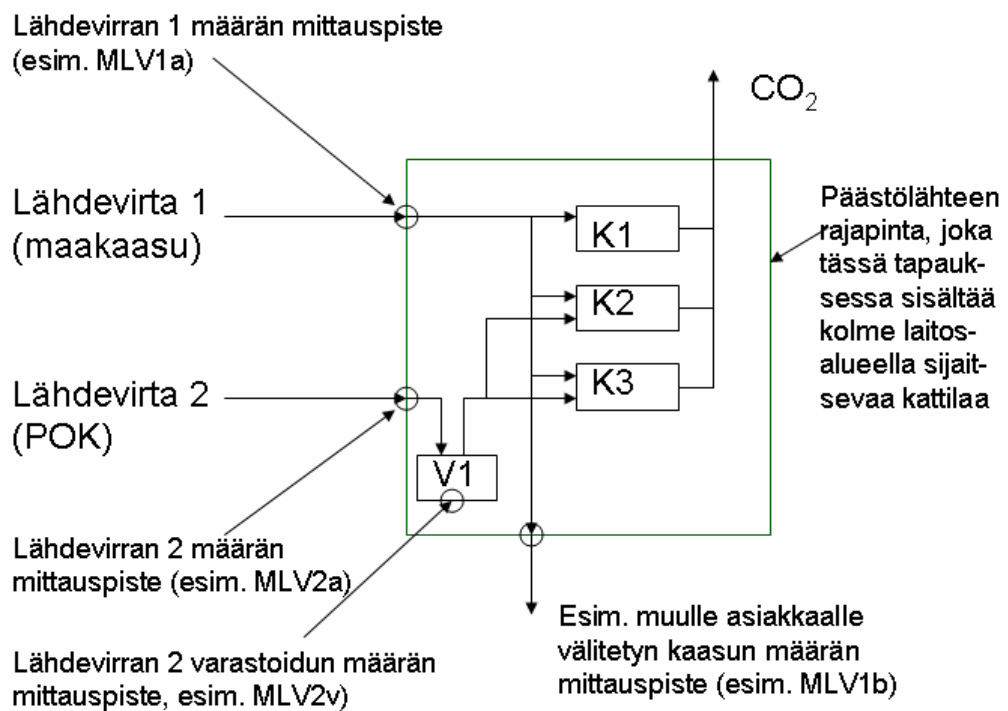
Lähdevirran 1 määrän mittauspiste (esim. MLV1a)

$CO_2$

Lähdevirta 1 (maakaasu)

K1

K2

K3

Päästölähteen rajapinta, joka tässä tapauksessa sisältää kolme laitosalueella sijaitsevaa kattilaa

Lähdevirta 2 (POK)

V1

Lähdevirran 2 määrän mittauspiste (esim. MLV2a)

Esim. muulle asiakkaalle välitetyn kaasun määrän mittauspiste (esim. MLV1b)

Lähdevirran 2 varastoidun määrän mittauspiste, esim. MLV2v)